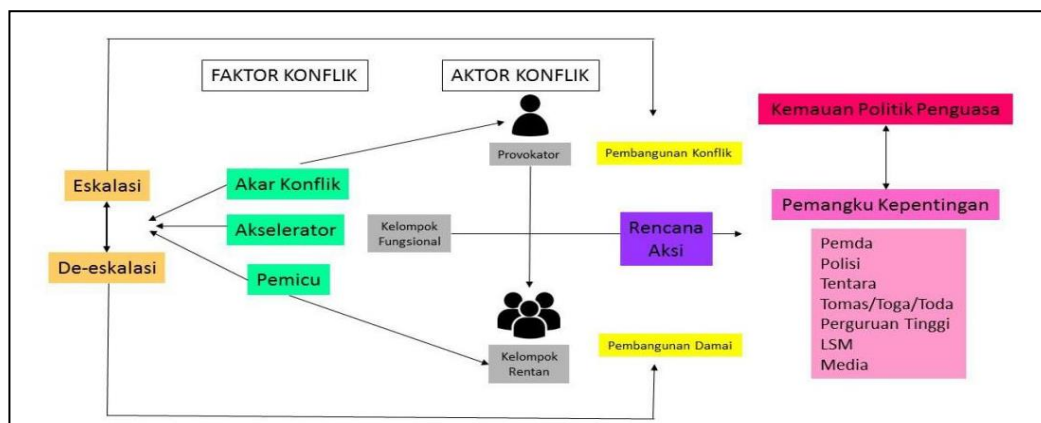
FAKTOR KONFLIK

AKTOR KONFLIK

Provokator

Pembangunan Konflik

Kemauan Politik Penguasa

Eskalasi

Akar Konflik

Akselerator

Kelompok Fungsional

Rencana Aksi

Pemangku Kepentingan

De-eskalasi

Pemicu

Pemda
Polisi
Tentara
Tomas/Toga/Toda
Perguruan Tinggi
LSM
Media

Kelompok Rentan

Pembangunan Damai